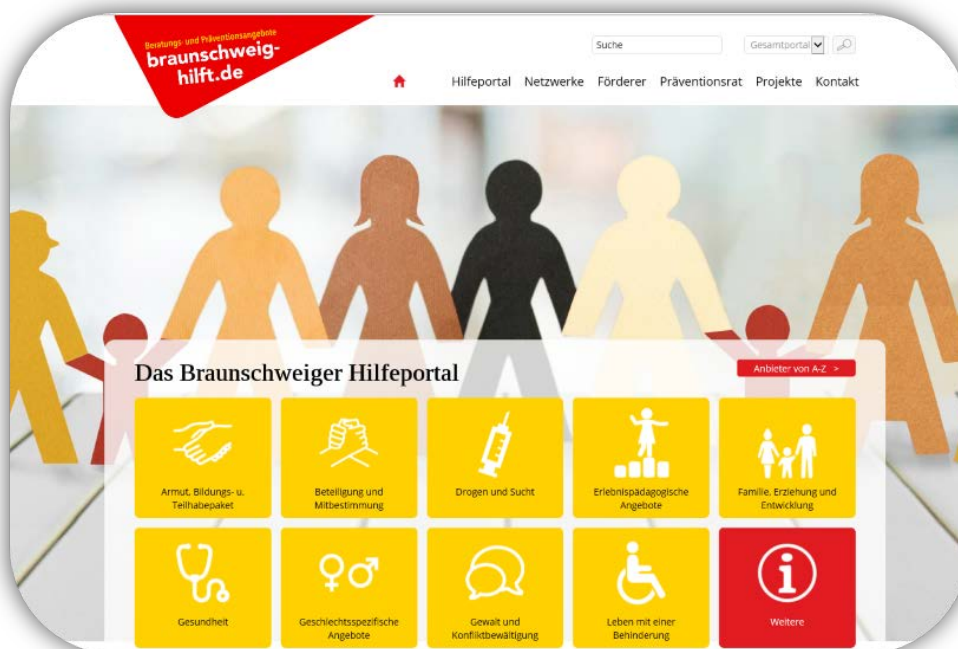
Beratungs- und Präventionsangebote
braunschweig-hilft.de

Suche
Gesamtportal

Hilfeportal Netzwerke Förderer Präventionsrat Projekte Kontakt

Das Braunschweiger Hilfeportal

Anbieter von A-Z >

Armut, Bildungs- u. Teilhabepaket

Beteiligung und Mitbestimmung

Drogen und Sucht

Erlebnispädagogische Angebote

Familie, Erziehung und Entwicklung

Gesundheit

Geschlechtsspezifische Angebote

Gewalt und Konfliktbewältigung

Leben mit einer Behinderung

Weitere